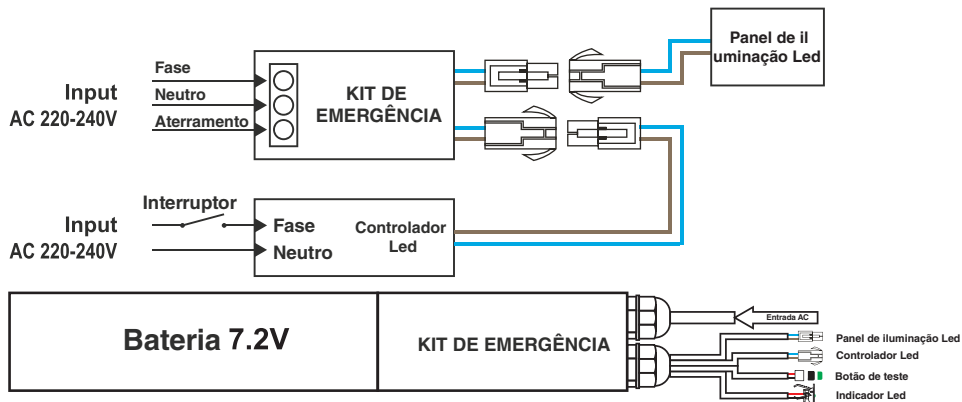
Input
AC 220-240V

Fase
Neutro
Aterramento

KIT DE EMERGÊNCIA

Panel de il uminação Led

Interruptor

Input
AC 220-240V

Fase
Neutro

Controlador Led

Bateria 7.2V

KIT DE EMERGÊNCIA

Entrada AC

Panel de iluminação Led
Controlador Led
Botão de teste
Indicador Led